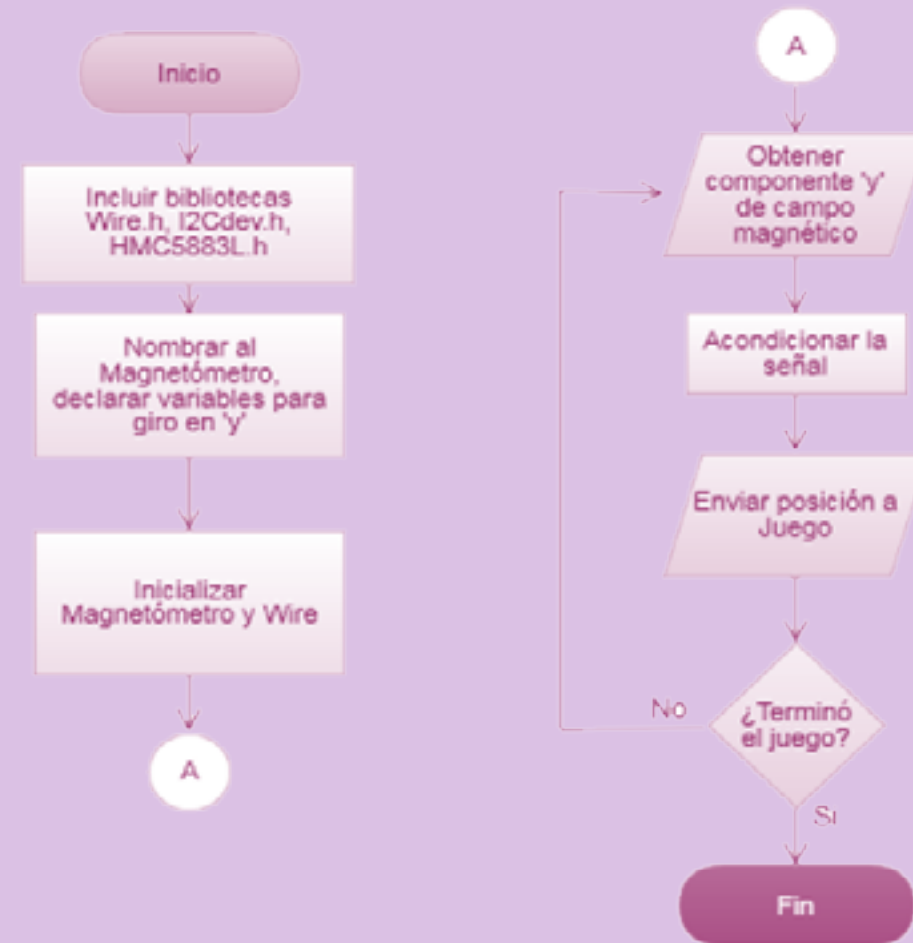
Inicio

Incluir bibliotecas Wire.h, I2Cdev.h, HMC5883L.h

Nombrar al Magnetómetro, declarar variables para giro en 'y'

Inicializar Magnetómetro y Wire

A

A

Obtener componente 'y' de campo magnético

Acondicionar la señal

Enviar posición a Juego

¿Terminó el juego?

No

Si

Fin